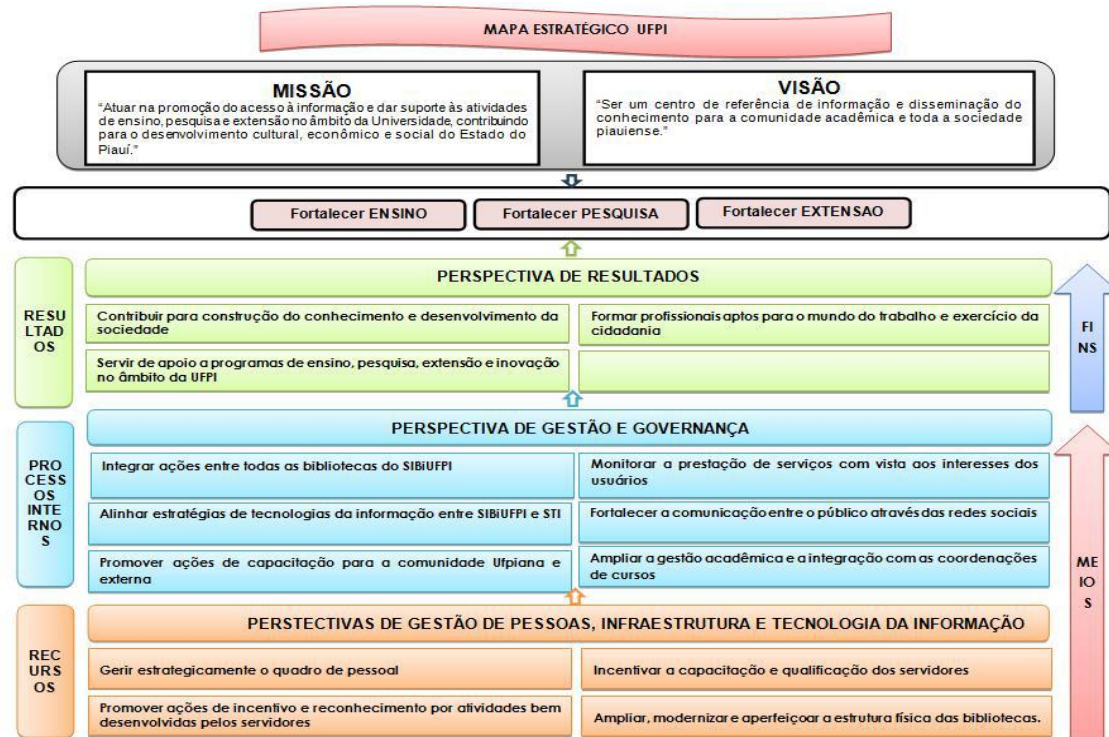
MAPA ESTRATÉGICO UFPI

MISSÃO
"Atuar na promoção do acesso à informação e dar suporte às atividades de ensino, pesquisa e extensão no âmbito da Universidade, contribuindo para o desenvolvimento cultural, econômico e social do Estado do Piauí."

VISÃO
"Ser um centro de referência de informação e disseminação do conhecimento para a comunidade acadêmica e toda a sociedade piauiense."

Fortalecer ENSINO
Fortalecer PESQUISA
Fortalecer EXTENSAO

RESULTADOS

PERSPECTIVA DE RESULTADOS

Contribuir para construção do conhecimento e desenvolvimento da sociedade

Formar profissionais aptos para o mundo do trabalho e exercício da cidadania

Servir de apoio a programas de ensino, pesquisa, extensão e inovação no âmbito da UFPI

FINS

PROCESSOS INTERNOS

PERSPECTIVA DE GESTÃO E GOVERNANÇA

Integrar ações entre todas as bibliotecas do SIBiUFPI

Monitorar a prestação de serviços com vista aos interesses dos usuários

Alinhar estratégias de tecnologias da informação entre SIBiUFPI e STI

Fortalecer a comunicação entre o público através das redes sociais

Promover ações de capacitação para a comunidade Ufpiana e externa

Ampliar a gestão acadêmica e a integração com as coordenações de cursos

MEIOS

RECURSOS

PERSTECTIVAS DE GESTÃO DE PESSOAS, INFRAESTRUTURA E TECNOLOGIA DA INFORMAÇÃO

Gerir estrategicamente o quadro de pessoal

Incentivar a capacitação e qualificação dos servidores

Promover ações de incentivo e reconhecimento por atividades bem desenvolvidas pelos servidores

Ampliar, modernizar e aperfeiçoar a estrutura física das bibliotecas.